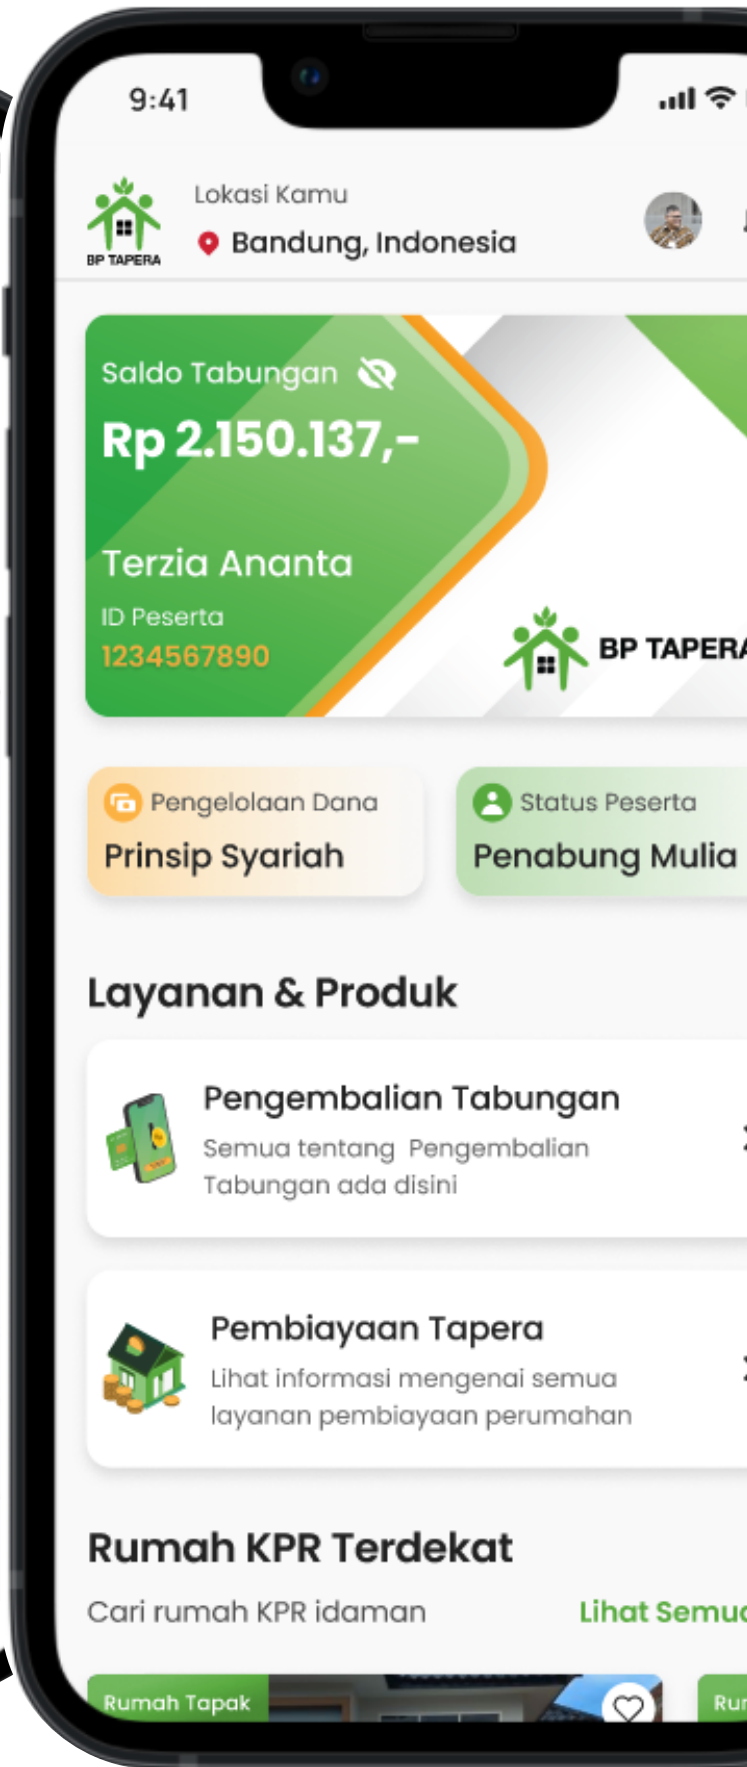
9:41

BP TAPERA

Lokasi Kamu

Bandung, Indonesia

Saldo Tabungan

Rp 2.150.137,-

Terzia Ananta

ID Peserta

1234567890

BP TAPER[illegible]

Pengelolaan Dana

Prinsip Syariah

Status Peserta

Penabung Mulia

Layanan & Produk

Pengembalian Tabungan

Semua tentang Pengembalian Tabungan ada disini

Pembiayaan Tapera

Lihat informasi mengenai semua layanan pembiayaan perumahan

Rumah KPR Terdekat

Cari rumah KPR idaman

Lihat Semu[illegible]

Rumah Tapak

Ru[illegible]